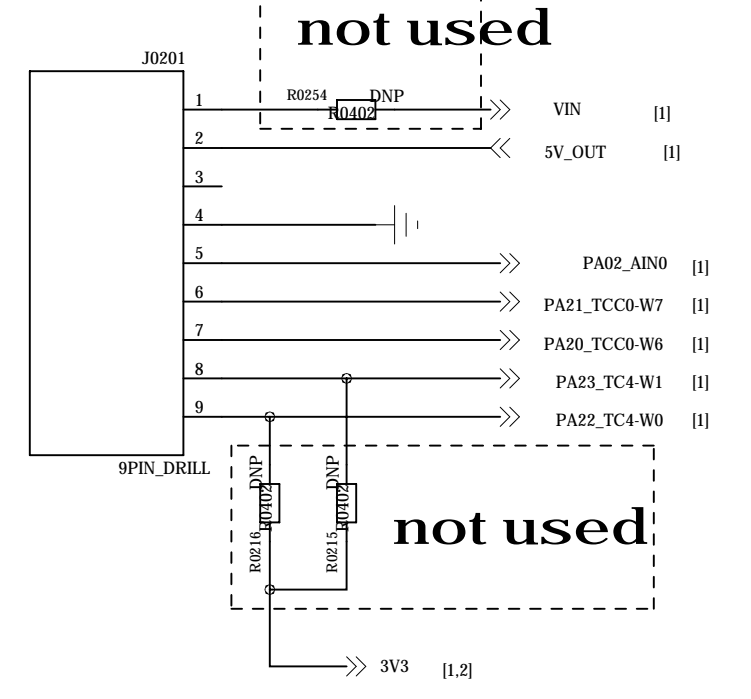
not used

J0201

1
R0254 DNP
R0402
VIN [1]

2
5V_OUT [1]

3

4

5
PA02_AIN0 [1]

6
PA21_TCC0-W7 [1]

7
PA20_TCC0-W6 [1]

8
PA23_TC4-W1 [1]

9
PA22_TC4-W0 [1]

9PIN_DRILL

DNP
R0402
R0216

DNP
R0402
R0215

not used

3V3 [1,2]